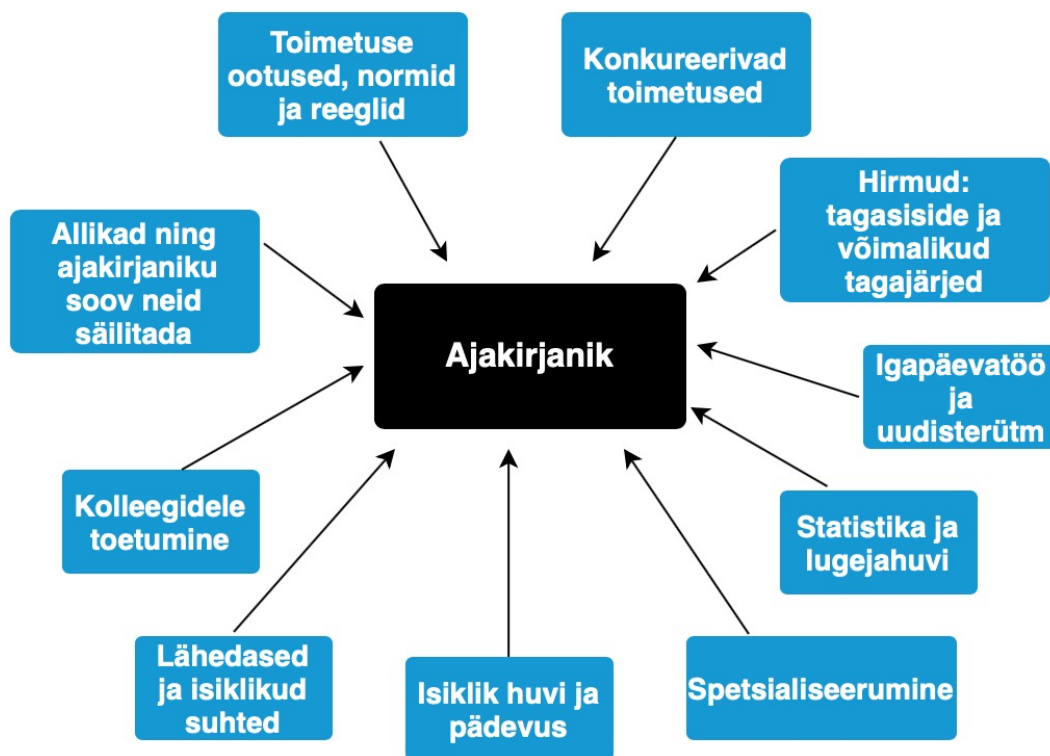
Toimetuse ootused, normid ja reeglid

Konkureerivad toimetused

Hirmud: tagasiside ja võimalikud tagajärjed

Allikad ning ajakirjaniku soov neid säilitada

Ajakirjanik

Igapäevatöö ja uudisterütm

Kolleegidele toetumine

Statistika ja lugejahuvi

Lähedased ja isiklikud suhted

Isiklik huvi ja pädevus

Spetsialiseerumine